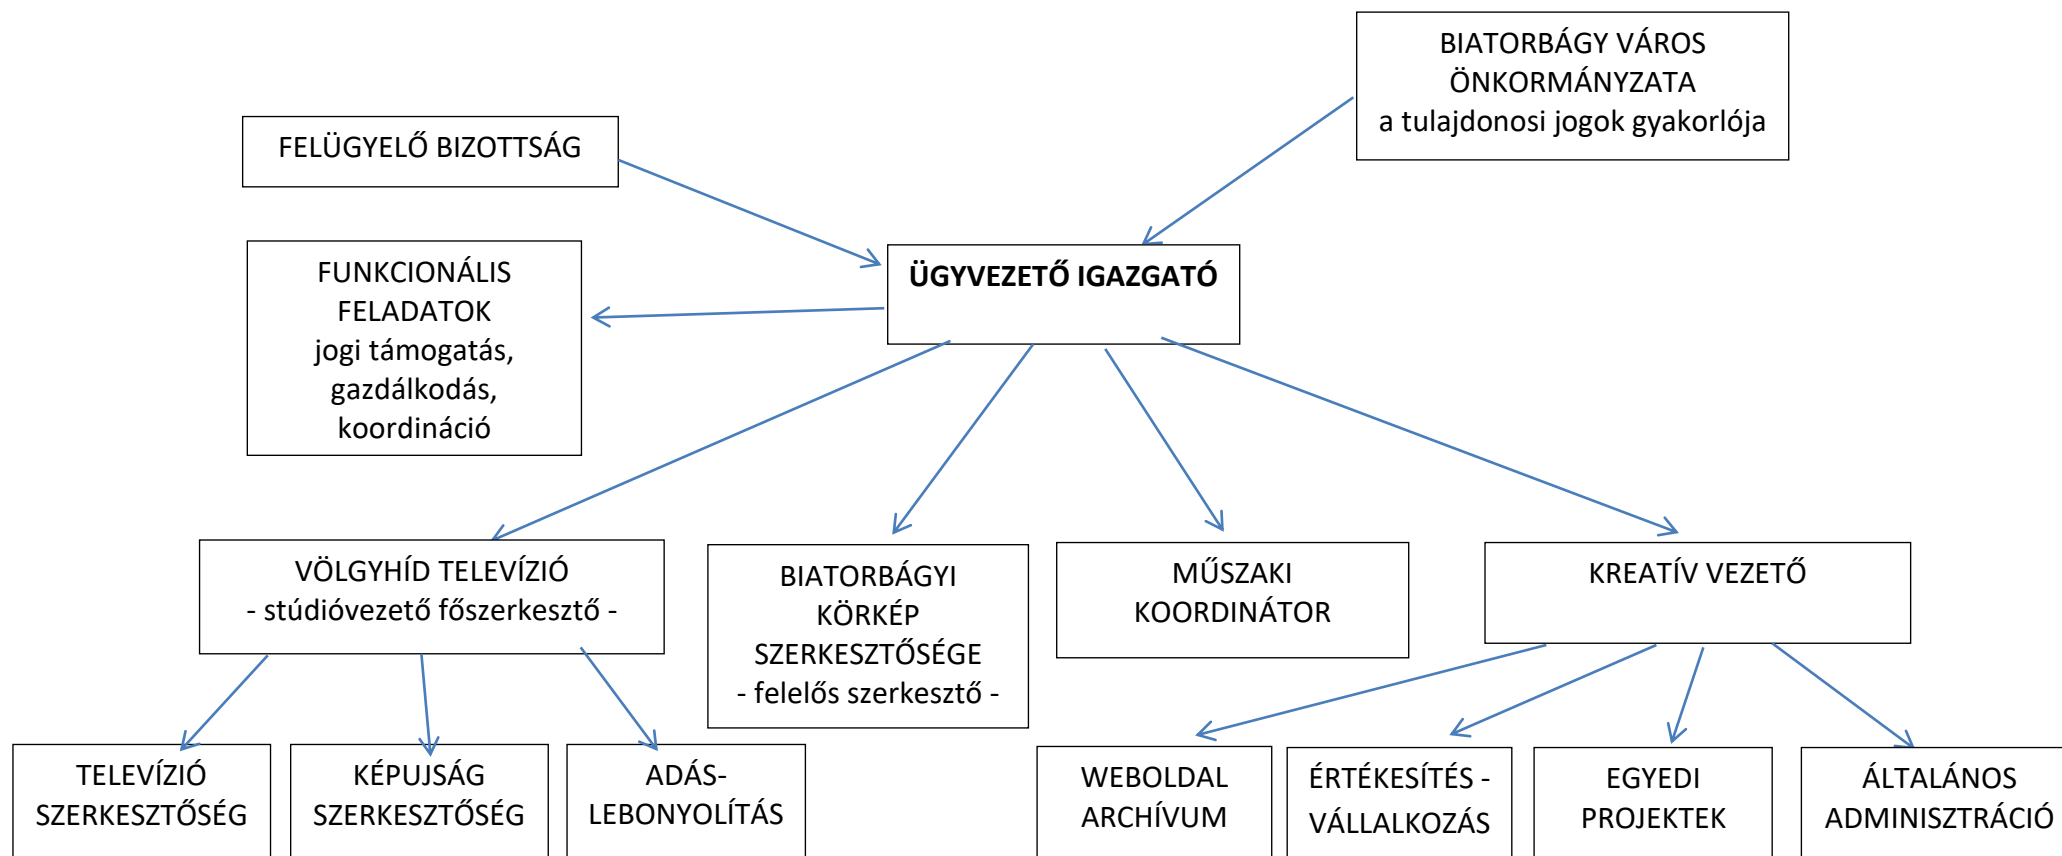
BIATORBÁGY VÁROS ÖNKORMÁNYZATA
a tulajdonosi jogok gyakorlója

FELÜGYELŐ BIZOTTSÁG

FUNKCIONÁLIS FELADATOK
jogi támogatás, gazdálkodás, koordináció

ÜGYVEZETŐ IGAZGATÓ

VÖLGYHÍD TELEVÍZIÓ
- stúdióvezető főszerkesztő -

BIATORBÁGYI KÖRKÉP SZERKESZTŐSÉGE
- felelős szerkesztő -

MŰSZAKI KOORDINÁTOR

KREATÍV VEZETŐ

TELEVÍZIÓ SZERKESZTŐSÉG

KÉPUJSÁG SZERKESZTŐSÉG

ADÁSLEBONYOLÍTÁS

WEBOLDAL ARCHÍVUM

ÉRTÉKESÍTÉS - VÁLLALKOZÁS

EGYEDI PROJEKTEK

ÁLTALÁNOS ADMINISZTRÁCIÓ